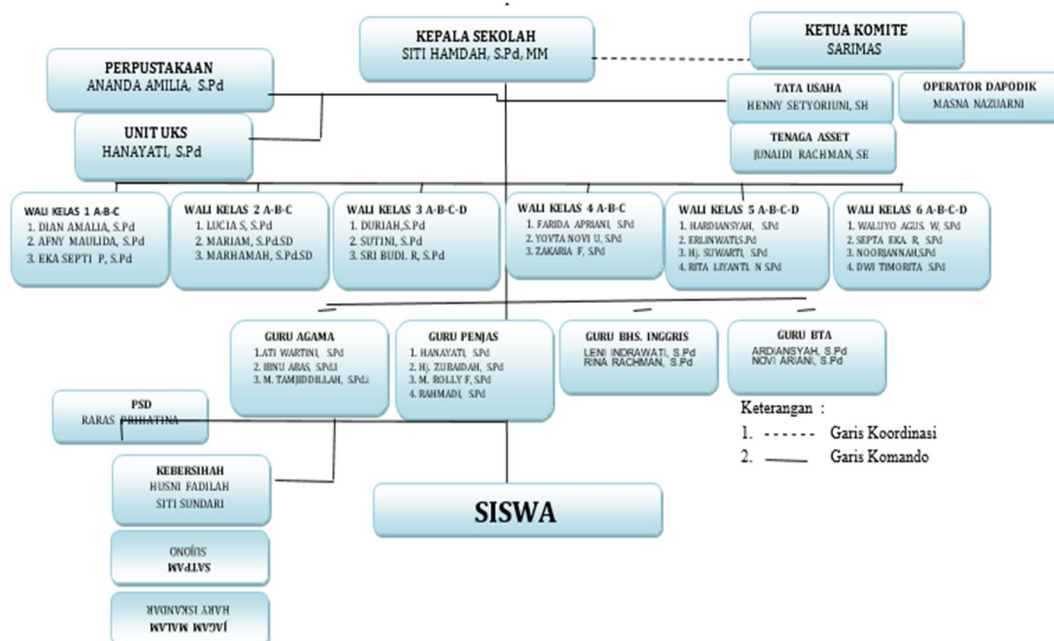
KEPALA SEKOLAH
SITI HAMDAH, S.Pd, MM

KETUA KOMITE
SARIMAS

PERPUSTAKAAN
ANANDA AMILIA, S.Pd

TATA USAHA
HENNY SETYORIUNI, SH

OPERATOR DAPODIK
MASNA NAZUARNI

UNIT UKS
HANAYATI, S.Pd

TENAGA ASSET
JUNAIDI RACHMAN, SE

WALI KELAS 1 A-B-C
1. DIAN AMALIA, S.Pd
2. AFNY MAULIDA, S.Pd
3. EKA SEPTI P, S.Pd

WALI KELAS 2 A-B-C
1. LUCIA S, S.Pd
2. MARIAM, S.Pd.SD
3. MARHAMAH, S.Pd.SD

WALI KELAS 3 A-B-C-D
1. DURIAH, S.Pd
2. SUTINI, S.Pd
3. SRI BUDI. R, S.Pd

WALI KELAS 4 A-B-C
1. FARIDA APRIANI, S.Pd
2. YOVTA NOVI U, S.Pd
3. ZAKARIA F, S.Pd

WALI KELAS 5 A-B-C-D
1. HARDIANSYAH, S.Pd
2. ERLINWATI, S.Pd
3. Hj. SUWARTI, S.Pd
4. RITA LIYANTI N S.Pd

WALI KELAS 6 A-B-C-D
1. WALUYO AGUS W, S.Pd
2. SEPTA EKA R, S.Pd
3. NOORJANNAH, S.Pd
4. DWI TIMORITA S.Pd

GURU AGAMA
1. ATI WARTINI, S.Pd
2. IBNU ABAS, S.Pd.I
3. M. TAMJIDDILLAH, S.Pd.I

GURU PENJAS
1. HANAYATI, S.Pd
2. Hj. ZUBAIDAH, S.Pd
3. M. ROLLY F, S.Pd
4. RAHMADI, S.Pd

GURU BHS. INGGRIS
LENI INDRAWATI, S.Pd
RINA RACHMAN, S.Pd

GURU BTA
ARDIANSYAH, S.Pd
NOVI ARIANI, S.Pd

PSD
RARAS PRIHATINA

Keterangan :
1. ------ Garis Koordinasi
2. ——— Garis Komando

KEBERSIHAN
HUSNI FADILAH
SITI SUNDARI

SISWA

SATPAM
SUJONO

JAGAN MALAM
HARY ISKANDAR